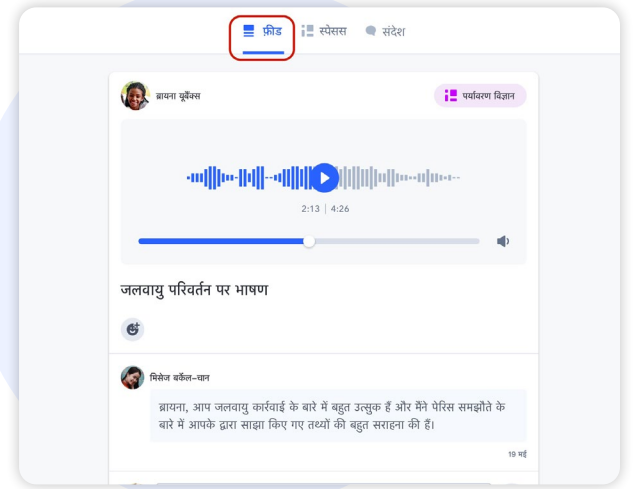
फ़ीड स्पेसस संदेश

ब्रायना यूबैंक्स

पर्यावरण विज्ञान

2:13 | 4:26

जलवायु परिवर्तन पर भाषण

मिसेज़ बर्केल-चान

ब्रायना, आप जलवायु कार्रवाई के बारे में बहुत उत्सुक हैं और मैंने पेरिस समझौते के बारे में आपके द्वारा साझा किए गए तथ्यों की बहुत सराहना की हैं।

19 मई